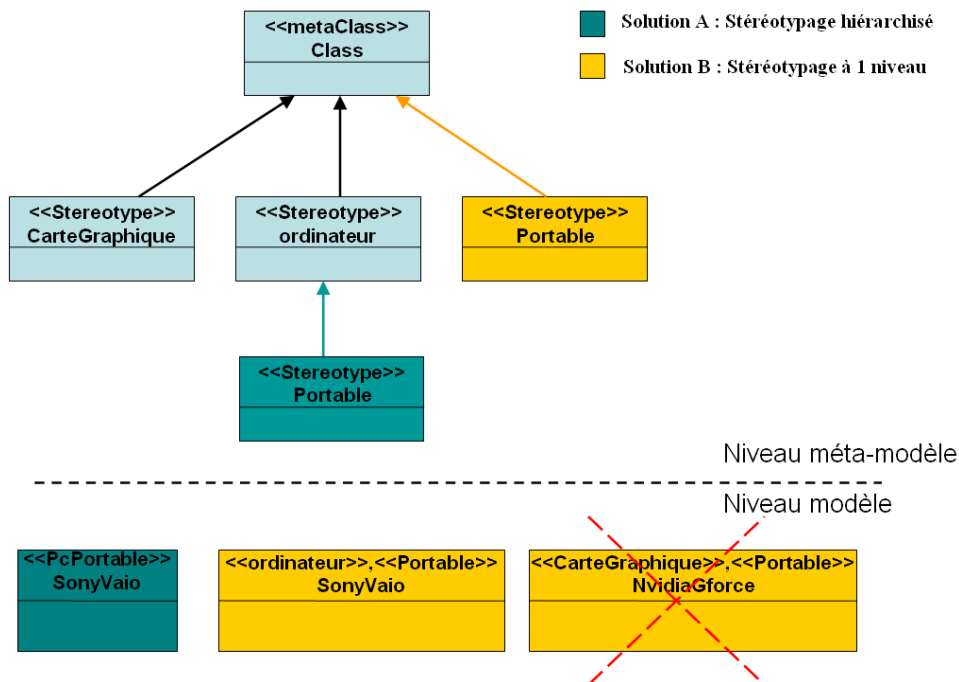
<<metaClass>>
Class

Solution A : Stéréotypage hiérarchisé

Solution B : Stéréotypage à 1 niveau

<<Stereotype>>
CarteGraphique

<<Stereotype>>
ordinateur

<<Stereotype>>
Portable

<<Stereotype>>
Portable

Niveau méta-modèle

Niveau modèle

<<PcPortable>>
SonyVaio

<<ordinateur>>,<<Portable>>
SonyVaio

<<CarteGraphique>>,<<Portable>>
NvidiaGforce